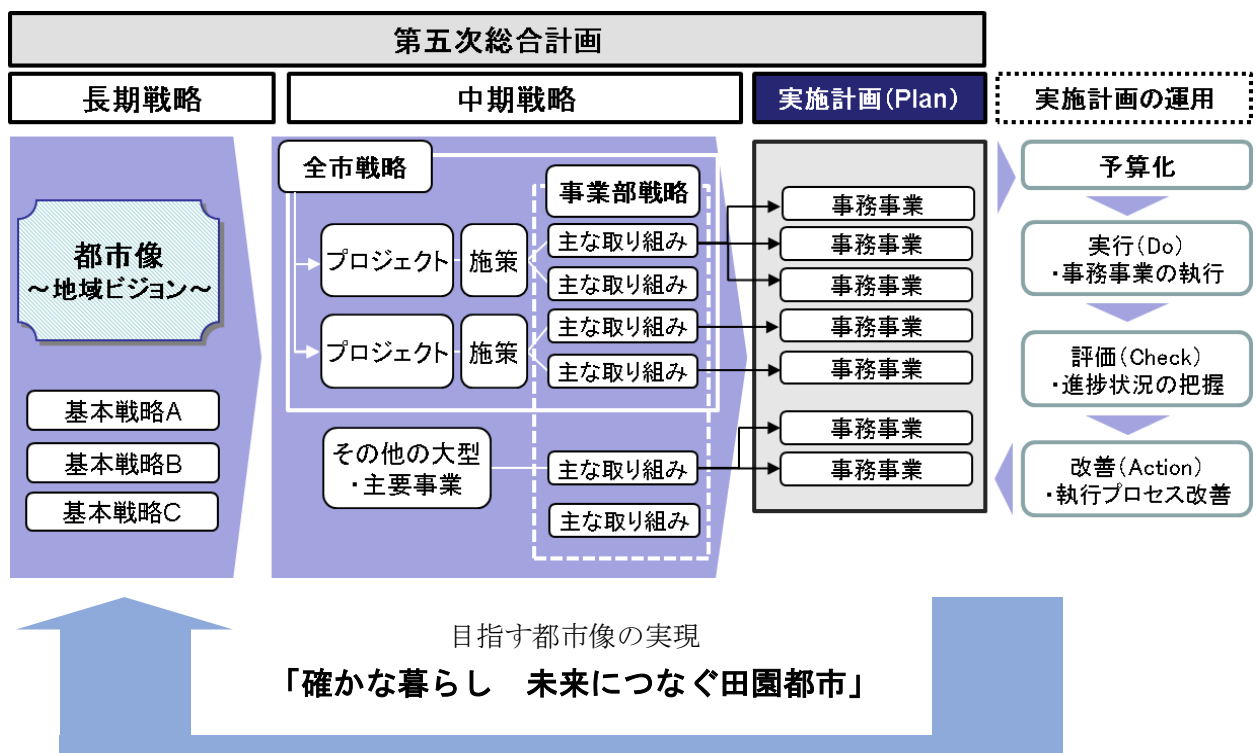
第五次総合計画

長期戦略

中期戦略

実施計画(Plan)

実施計画の運用

都市像
～地域ビジョン～

基本戦略A

基本戦略B

基本戦略C

全市戦略

事業部戦略

プロジェクト

施策

主な取り組み

主な取り組み

プロジェクト

施策

主な取り組み

主な取り組み

その他の大型
・主要事業

主な取り組み

主な取り組み

事務事業

事務事業

事務事業

事務事業

事務事業

事務事業

事務事業

予算化

実行(Do)
・事務事業の執行

評価(Check)
・進捗状況の把握

改善(Action)
・執行プロセス改善

目指す都市像の実現

「確かな暮らし　未来につなぐ田園都市」